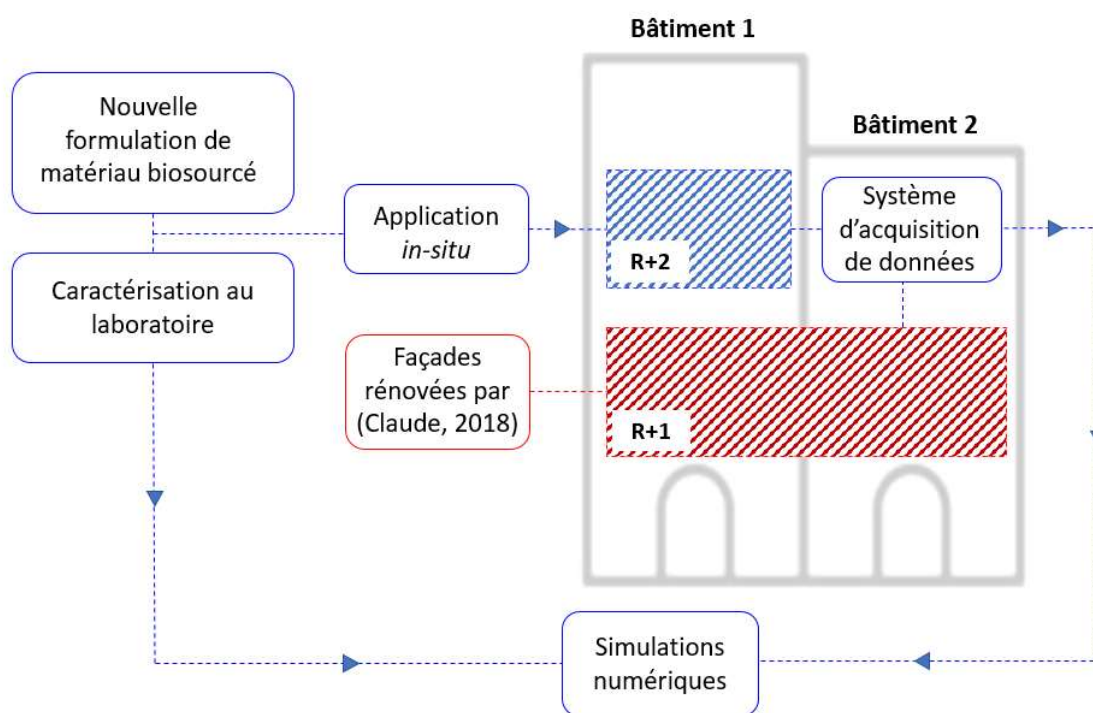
Bâtiment 1

Bâtiment 2

Nouvelle formulation de matériau biosourcé

Application *in-situ*

R+2

Système d'acquisition de données

Caractérisation au laboratoire

Façades rénovées par (Claude, 2018)

R+1

Simulations numériques